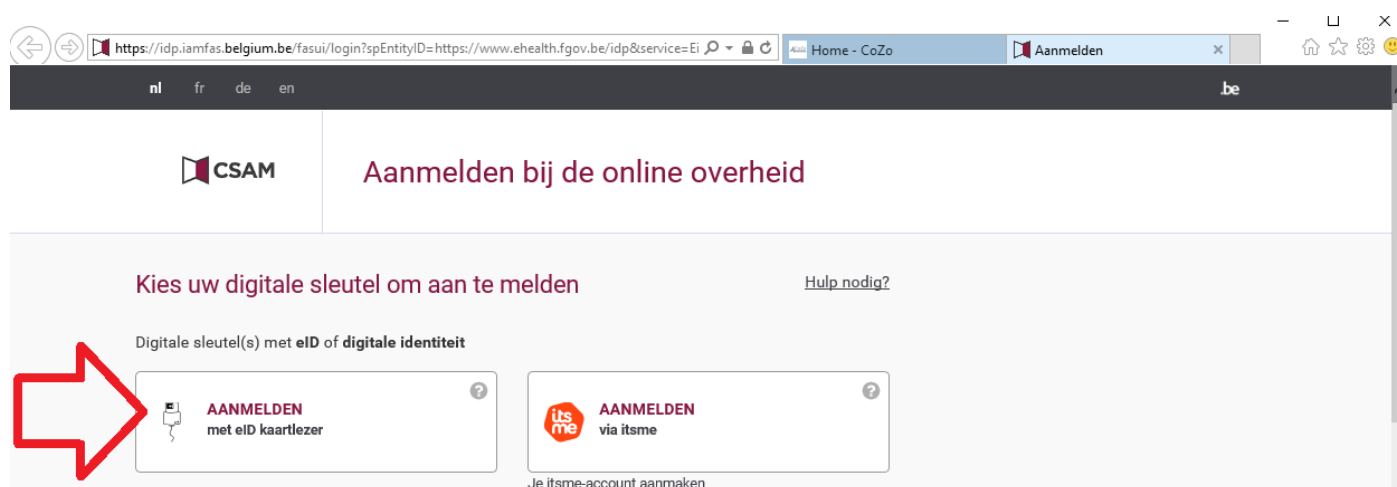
https://idp.iamfas.belgium.be/fasui/login?spEntityID=https://www.ehealth.fgov.be/idp&service=Ei

Home - CoZo

Aanmelden

nl fr de en

.be

CSAM

Aanmelden bij de online overheid

Kies uw digitale sleutel om aan te melden

Hulp nodig?

Digitale sleutel(s) met eID of digitale identiteit

AANMELDEN
met eID kaartlezer

itsme

AANMELDEN
via itsme

Je itsme-account aanmaken